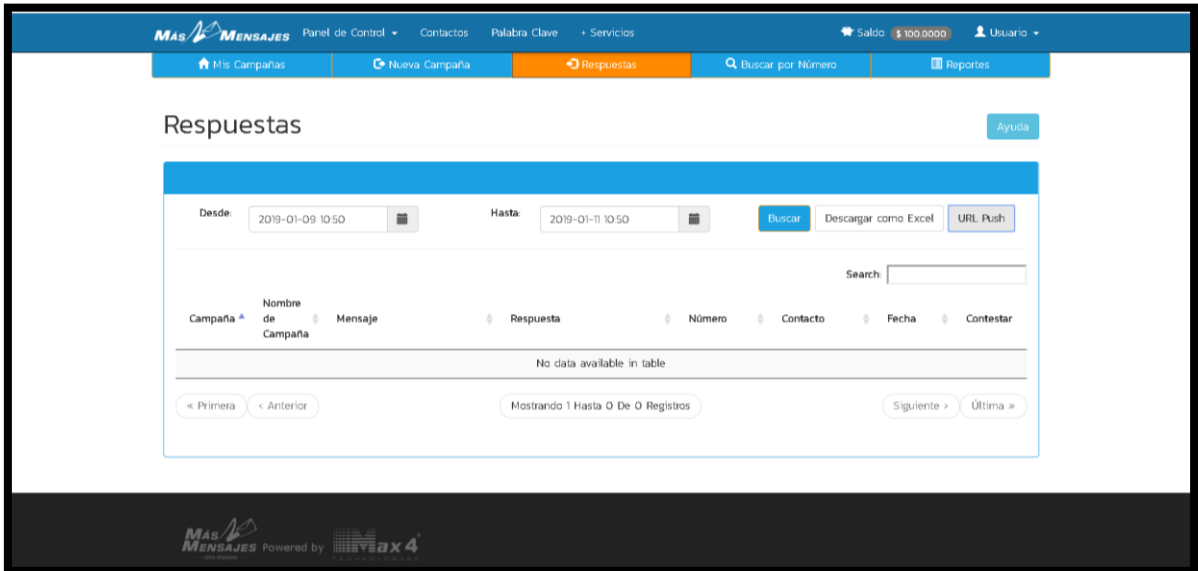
Más Mensajes Panel de Control ▾ Contactos Palabra Clave + Servicios Saldo $ 100.0000 Usuario ▾

Mis Campañas | Nueva Campaña | Respuestas | Buscar por Número | Reportes

Respuestas

Ayuda

Desde: 2019-01-09 10:50

Hasta: 2019-01-11 10:50

Buscar Descargar como Excel URL Push

Search:

| Campaña | Nombre de Campaña | Mensaje | Respuesta | Número | Contacto | Fecha | Contestar |
|---|---|---|---|---|---|---|---|
| No data available in table | | | | | | | |

« Primera ‹ Anterior Mostrando 1 Hasta 0 De 0 Registros Siguiente › Última »

Más Mensajes Powered by Max4